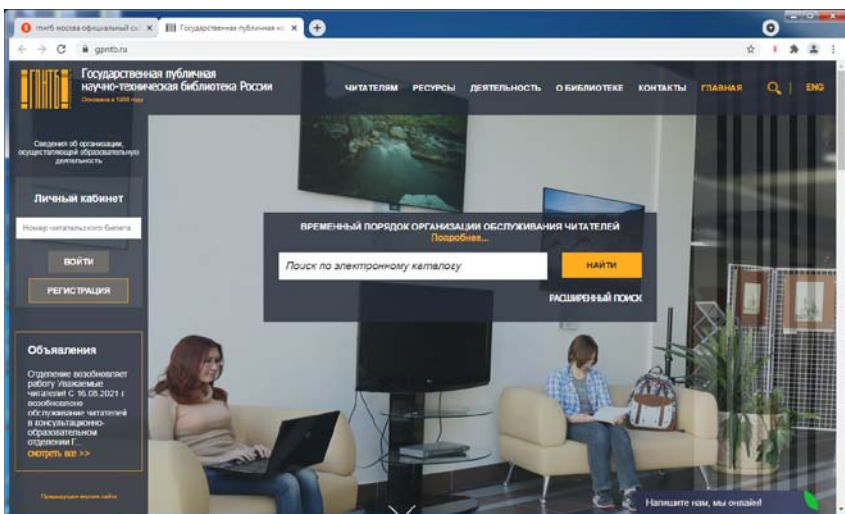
гпнтб москва официальный са ×
Государственная публичная на ×
gpntb.ru

ГПНТБ
Государственная публичная научно-техническая библиотека России
Основана в 1958 году

ЧИТАТЕЛЯМ РЕСУРСЫ ДЕЯТЕЛЬНОСТЬ О БИБЛИОТЕКЕ КОНТАКТЫ ГЛАВНАЯ ENG

Сведения об организации, осуществляющей образовательную деятельность

Личный кабинет
Номер читательского билета
ВОЙТИ
РЕГИСТРАЦИЯ

ВРЕМЕННЫЙ ПОРЯДОК ОРГАНИЗАЦИИ ОБСЛУЖИВАНИЯ ЧИТАТЕЛЕЙ
Подробнее...
Поиск по электронному каталогу
НАЙТИ
РАСШИРЕННЫЙ ПОИСК

Объявления
Отделение возобновляет работу Уважаемые читатели! С 16.08.2021 г. возобновлено обслуживание читателей в консультационно-образовательном отделении Г...
смотреть все >>

Предыдущая версия сайта

Напишите нам, мы онлайн!